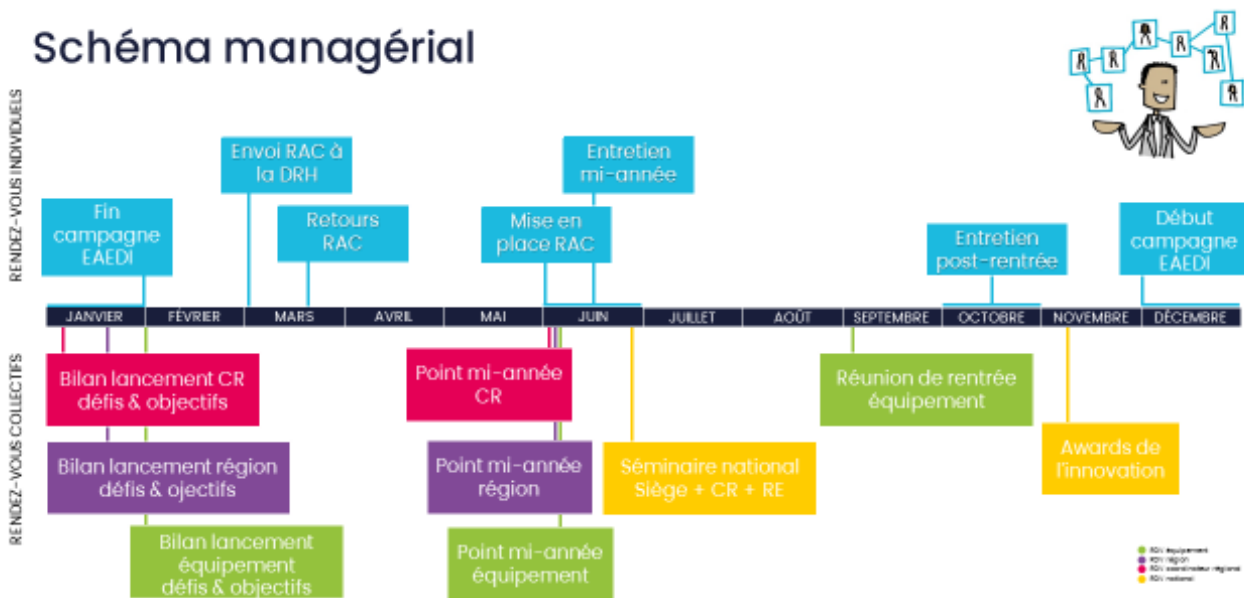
Schéma managérial

RENDEZ-VOUS INDIVIDUELS

Fin campagne EAEDI

Envoi RAC à la DRH

Retours RAC

Mise en place RAC

Entretien mi-année

Entretien post-rentrée

Début campagne EAEDI

| JANVIER | FÉVRIER | MARS | AVRIL | MAI | JUIN | JUILLET | AOÛT | SEPTEMBRE | OCTOBRE | NOVEMBRE | DÉCEMBRE |
|---|---|---|---|---|---|---|---|---|---|---|---|

RENDEZ-VOUS COLLECTIFS

Bilan lancement CR défis & objectifs

Bilan lancement région défis & ojectifs

Bilan lancement équipement défis & objectifs

Point mi-année CR

Point mi-année région

Point mi-année équipement

Séminaire national Siège + CR + RE

Réunion de rentrée équipement

Awards de l'innovation

RDV équipement
RDV région
RDV coordinateur régional
RDV national